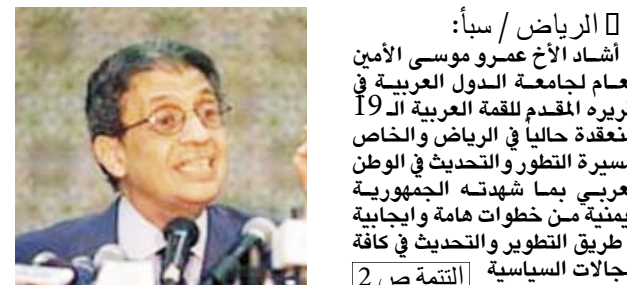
□ الرياض / سبأ:
أشاد الأخ عمرو موسى الأمين عام لجامعة الدول العربية في ريره المقدم للقمة العربية الـ 19 منعقدة حالياً في الرياض والخاص سيرة التطور والتحديث في الوطن عربي بما شهدته الجمهورية يمنية من خطوات هامة وايجابية طريق التطوير والتحديث في كافة جالات السياسية التتمة ص 2